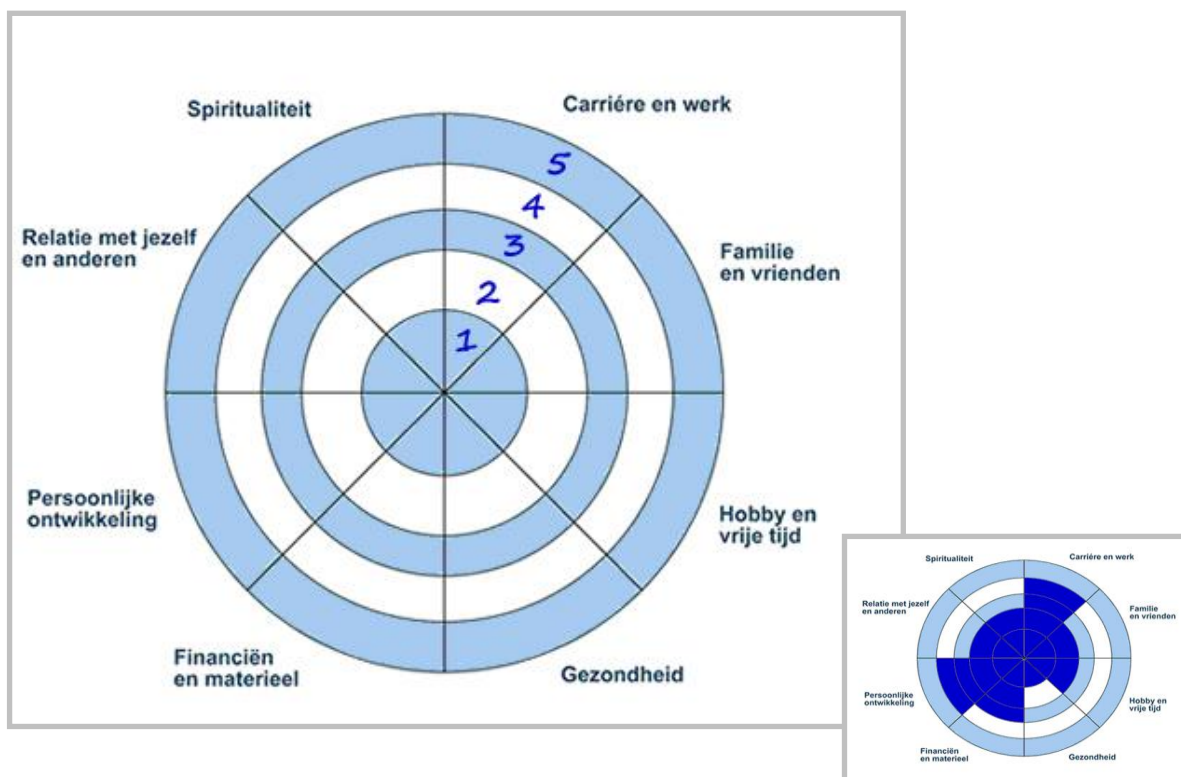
Spiritualiteit

Carriére en werk

5
4
3
2
1

Relatie met jezelf en anderen

Familie en vrienden

Persoonlijke ontwikkeling

Hobby en vrije tijd

Financiën en materieel

Gezondheid

Spiritualiteit

Carriére en werk

Relatie met jezelf en anderen

Familie en vrienden

Persoonlijke ontwikkeling

Hobby en vrije tijd

Financiën en materieel

Gezondheid